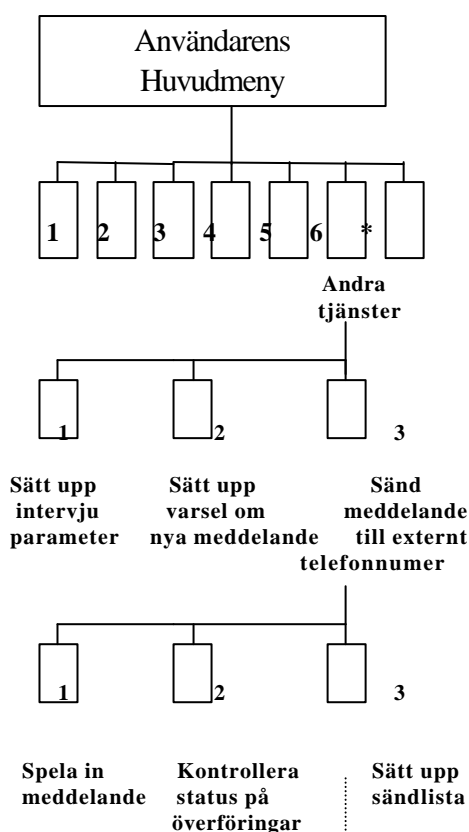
Användarens Huvudmeny

1 2 3 4 5 6 *

Andra tjänster

1 2 3

Sätt upp intervju parameter

Sätt upp varsel om nya meddelande

Sänd meddelande till externt telefonnumer

1 2 3

Spela in meddelande

Kontrollera status på överföringar

Sätt upp sändlista